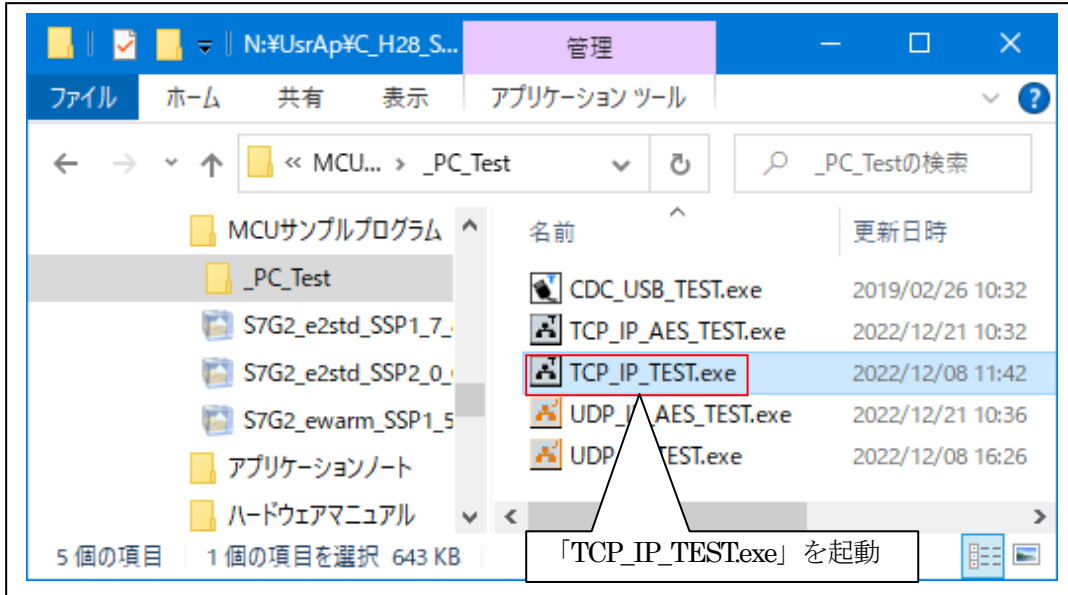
N:¥UsrAp¥C_H28_S...
管理
ファイル ホーム 共有 表示 アプリケーション ツール
« MCU... › _PC_Test
_PC_Testの検索
MCUサンプルプログラム
_PC_Test
S7G2_e2std_SSP1_7_
S7G2_e2std_SSP2_0_
S7G2_ewarm_SSP1_5
アプリケーションノート
ハードウェアマニュアル

| 名前 | 更新日時 |
|---|---|
| CDC_USB_TEST.exe | 2019/02/26 10:32 |
| TCP_IP_AES_TEST.exe | 2022/12/21 10:32 |
| TCP_IP_TEST.exe | 2022/12/08 11:42 |
| UDP_I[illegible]AES_TEST.exe | 2022/12/21 10:36 |
| UDP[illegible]TEST.exe | 2022/12/08 16:26 |

5 個の項目 1 個の項目を選択 643 KB
「TCP_IP_TEST.exe」を起動